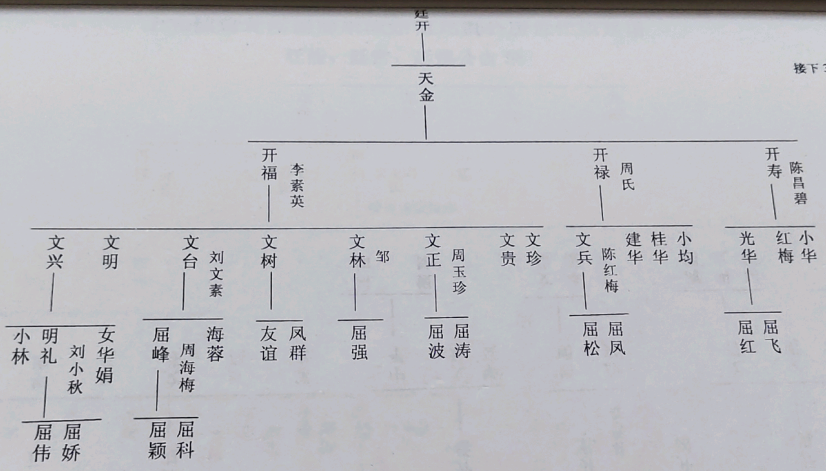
钰开

天金

接下

开福 李素英

开禄 周氏

开寿 陈昌碧

文兴 文明

文台 刘文素

文树

文林 邹

文正 周玉珍

文贵 文珍

文兵 陈红梅

建华 桂华 小均

光华 红梅 小华

小林 明礼 刘小秋 女华娟

屈峰 周海梅 海蓉

友谊 凤群

屈强

屈波 屈涛

屈松 屈凤

屈红 屈飞

屈伟 屈娇

屈颖 屈科